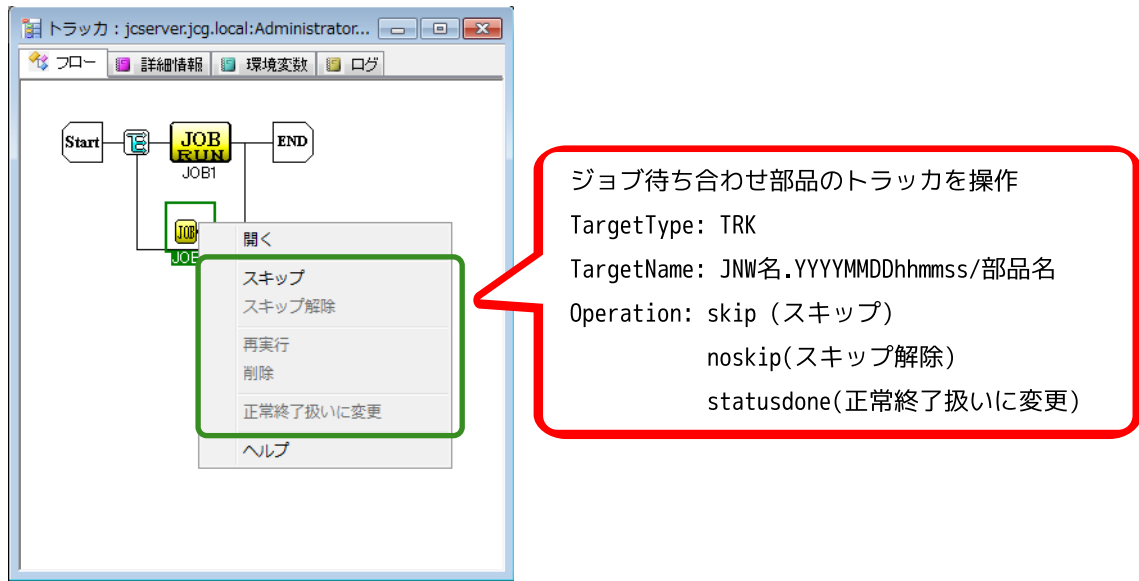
トラッカ : jcserver.jcg.local:Administrator...

フロー 詳細情報 環境変数 ログ

Start

JOB RUN

JOB1

END

JOB

JOB

開く

スキップ

スキップ解除

再実行

削除

正常終了扱いに変更

ヘルプ

ジョブ待ち合わせ部品のトラッカを操作

TargetType: TRK

TargetName: JNW名.YYYYMMDDhhmmss/部品名

Operation: skip (スキップ)

noskip(スキップ解除)

statusdone(正常終了扱いに変更)